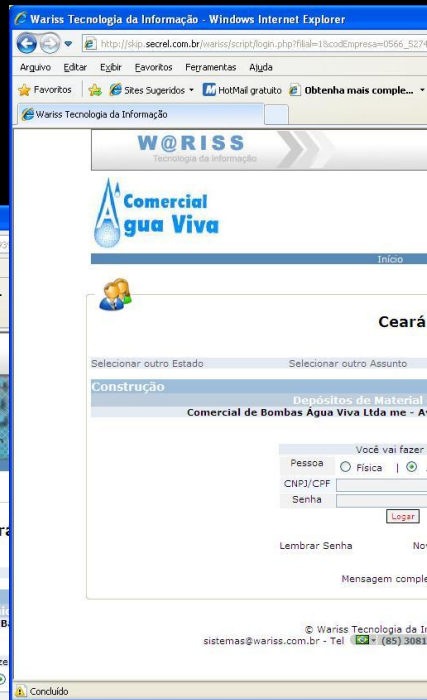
Wariss Tecnologia da Informação - Windows Internet Explorer

http://skip.secrel.com.br/wariss/script/login.php?filial=1&codEmpresa=0566_5274

Arquivo Editar Exibir Favoritos Ferramentas Ajuda

Favoritos | Sites Sugeridos HotMail gratuito Obtenha mais comple...

Wariss Tecnologia da Informação

W@RISS
Tecnologia da Informação

Comercial Água Viva

Início

Ceará

Selecionar outro Estado | Selecionar outro Assunto

Construção

Depósitos de Material

Comercial de Bombas Água Viva Ltda me - A

Você vai fazer

Pessoa ○ Física | ⦿

CNPJ/CPF

Senha

Logar

Lembrar Senha

Nov

Mensagem comple

© Wariss Tecnologia da In

sistemas@wariss.com.br - Tel (85) 3081

ra

Bi

Concluído